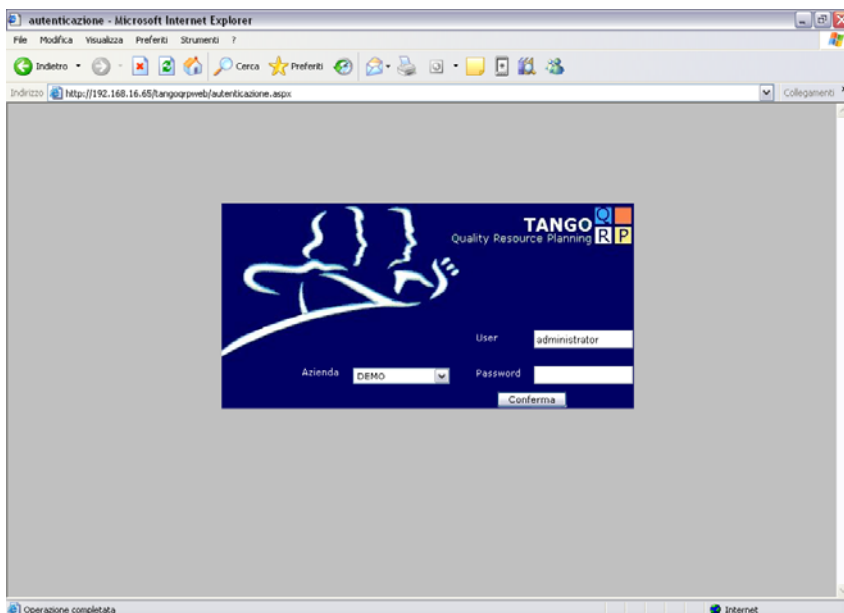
autenticazione - Microsoft Internet Explorer

File Modifica Visualizza Preferiti Strumenti ?

Indietro Cerca Preferiti

Indirizzo http://192.168.16.65/tangoqrpweb/autenticazione.aspx Collegamenti

TANGO Q R P
Quality Resource Planning

User administrator

Azienda DEMO Password

Conferma

Operazione completata Internet